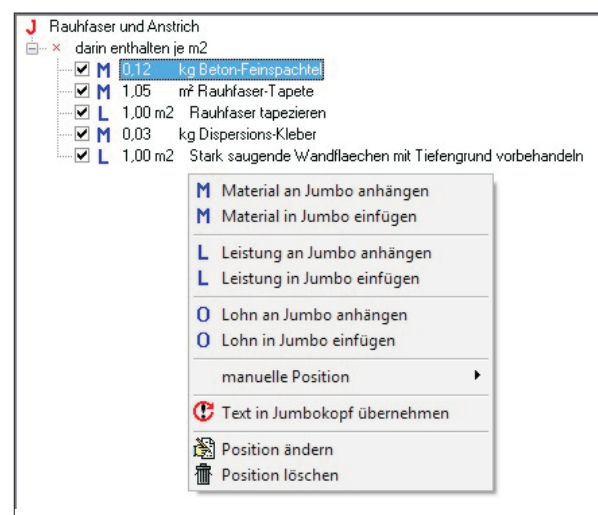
J Rauhfaser und Anstrich
darin enthalten je m2
M 0,12 kg Beton-Feinspachtel
M 1,05 m² Rauhfaser-Tapete
L 1,00 m2 Rauhfaser tapezieren
M 0,03 kg Dispersions-Kleber
L 1,00 m2 Stark saugende Wandflaechen mit Tiefengrund vorbehandeln

M Material an Jumbo anhängen
M Material in Jumbo einfügen
L Leistung an Jumbo anhängen
L Leistung in Jumbo einfügen
O Lohn an Jumbo anhängen
O Lohn in Jumbo einfügen
manuelle Position
Text in Jumbokopf übernehmen
Position ändern
Position löschen